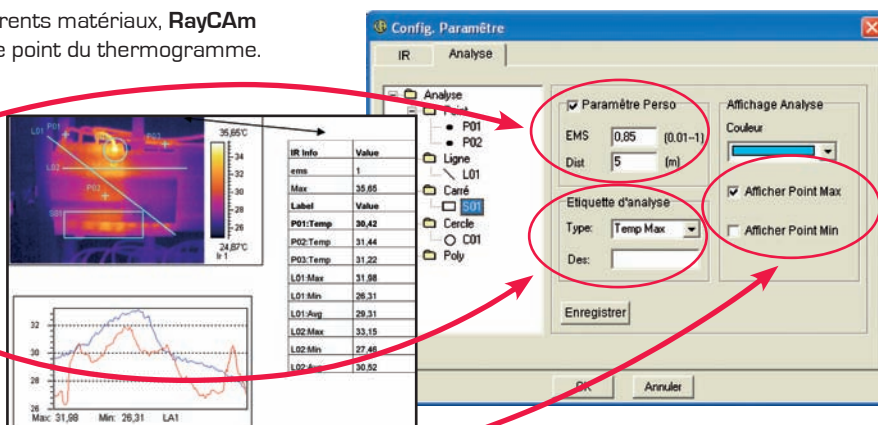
rents matériaux, **RayCAm** e point du thermogramme.

L01 P01 P03 L02 P02 S01

35,65°C
34
32
30
28
26
24,87°C
Ir 1

| IR Info | Value |
|---|---|
| ems | 1 |
| Max | 35,65 |
| Label | Value |
| P01:Temp | 30,42 |
| P02:Temp | 31,44 |
| P03:Temp | 31,22 |
| L01:Max | 31,98 |
| L01:Min | 26,31 |
| L01:Avg | 29,31 |
| L02:Max | 33,15 |
| L02:Min | 27,46 |
| L02:Avg | 30,52 |

32
30
28
26
Max: 31,98 Min: 26,31 LA1

Config. Paramètre

IR Analyse

Analyse
Point
P01
P02
Ligne
L01
Carré
S01
Cercle
C01
Poly

Paramètre Perso
EMS 0,85 (0.01~1)
Dist 5 (m)

Affichage Analyse
Couleur

Etiquette d'analyse
Type: Temp Max
Des:

Afficher Point Max
Afficher Point Min

Enregistrer

OK Annuler